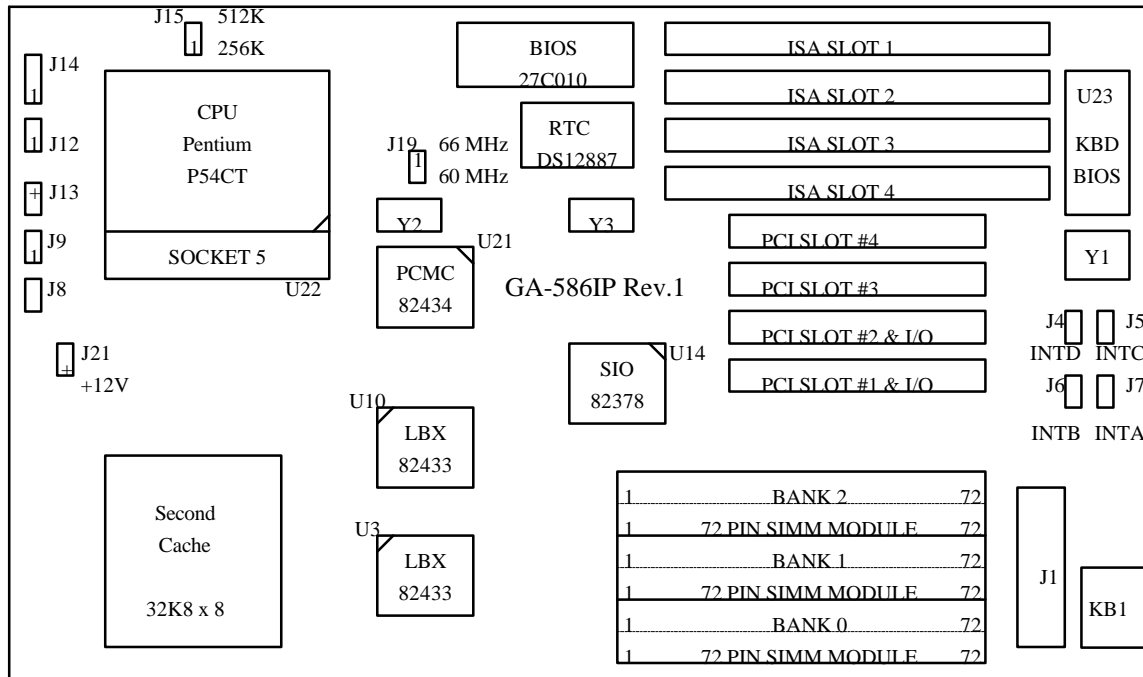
J15 512K
1 256K

J14
1

CPU
Pentium
P54CT

1 J12

+ J13

J9
1

SOCKET 5

J8

U22

J21
+
+12V

BIOS
27C010

RTC
DS12887

J19 1 66 MHz
60 MHz

Y2

Y3

U21
PCMC
82434

GA-586IP Rev.1

SIO
82378
U14

U10
LBX
82433

U3
LBX
82433

Second
Cache
32K8 x 8

ISA SLOT 1
ISA SLOT 2
ISA SLOT 3
ISA SLOT 4

PCI SLOT #4
PCI SLOT #3
PCI SLOT #2 & I/O
PCI SLOT #1 & I/O

U23
KBD
BIOS

Y1

J4 J5
INTD INTC
J6 J7
INTB INTA

| 1 | BANK 2 | 72 |
|---|---|---|
| 1 | 72 PIN SIMM MODULE | 72 |
| 1 | BANK 1 | 72 |
| 1 | 72 PIN SIMM MODULE | 72 |
| 1 | BANK 0 | 72 |
| 1 | 72 PIN SIMM MODULE | 72 |

J1

KB1